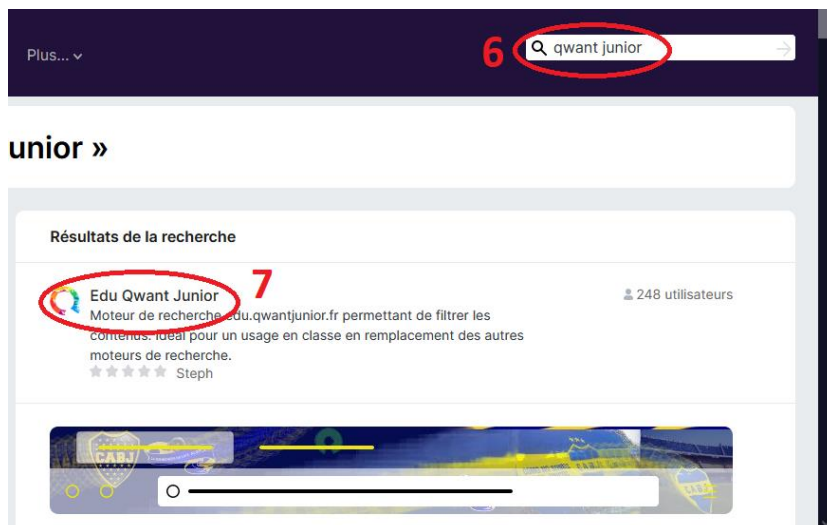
Plus...

6

qwant junior

unior »

Résultats de la recherche

7

Edu Qwant Junior

Moteur de recherche edu.qwantjunior.fr permettant de filtrer les contenus. Idéal pour un usage en classe en remplacement des autres moteurs de recherche.

Steph

248 utilisateurs

CABJ

CABJ